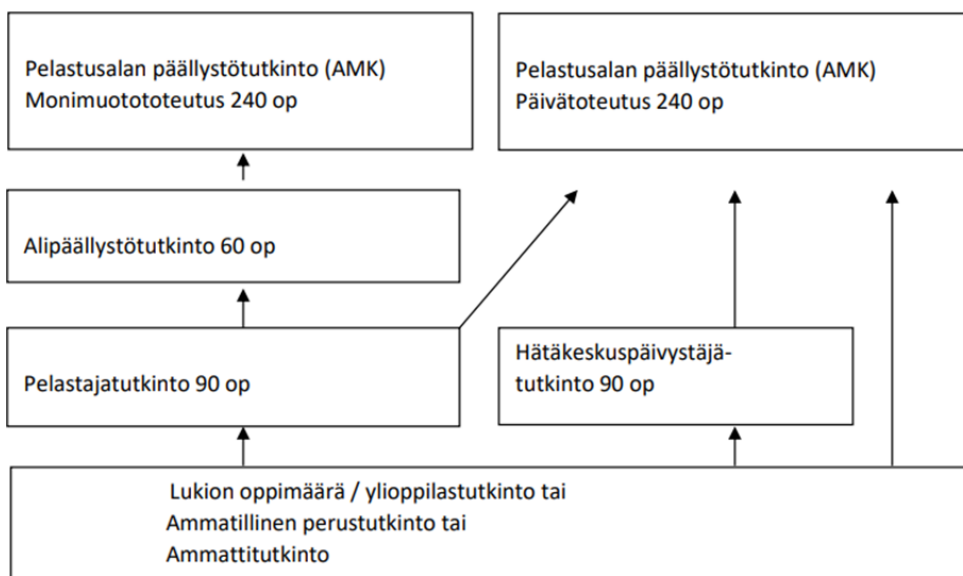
Pelastusalan päällystötutkinto (AMK)
Monimuotototeutus 240 op

Pelastusalan päällystötutkinto (AMK)
Päivätoteutus 240 op

Alipäällystötutkinto 60 op

Pelastajatutkinto 90 op

Hätäkeskuspäivystäjätutkinto 90 op

Lukion oppimäärä / ylioppilastutkinto tai
Ammatillinen perustutkinto tai
Ammattitutkinto